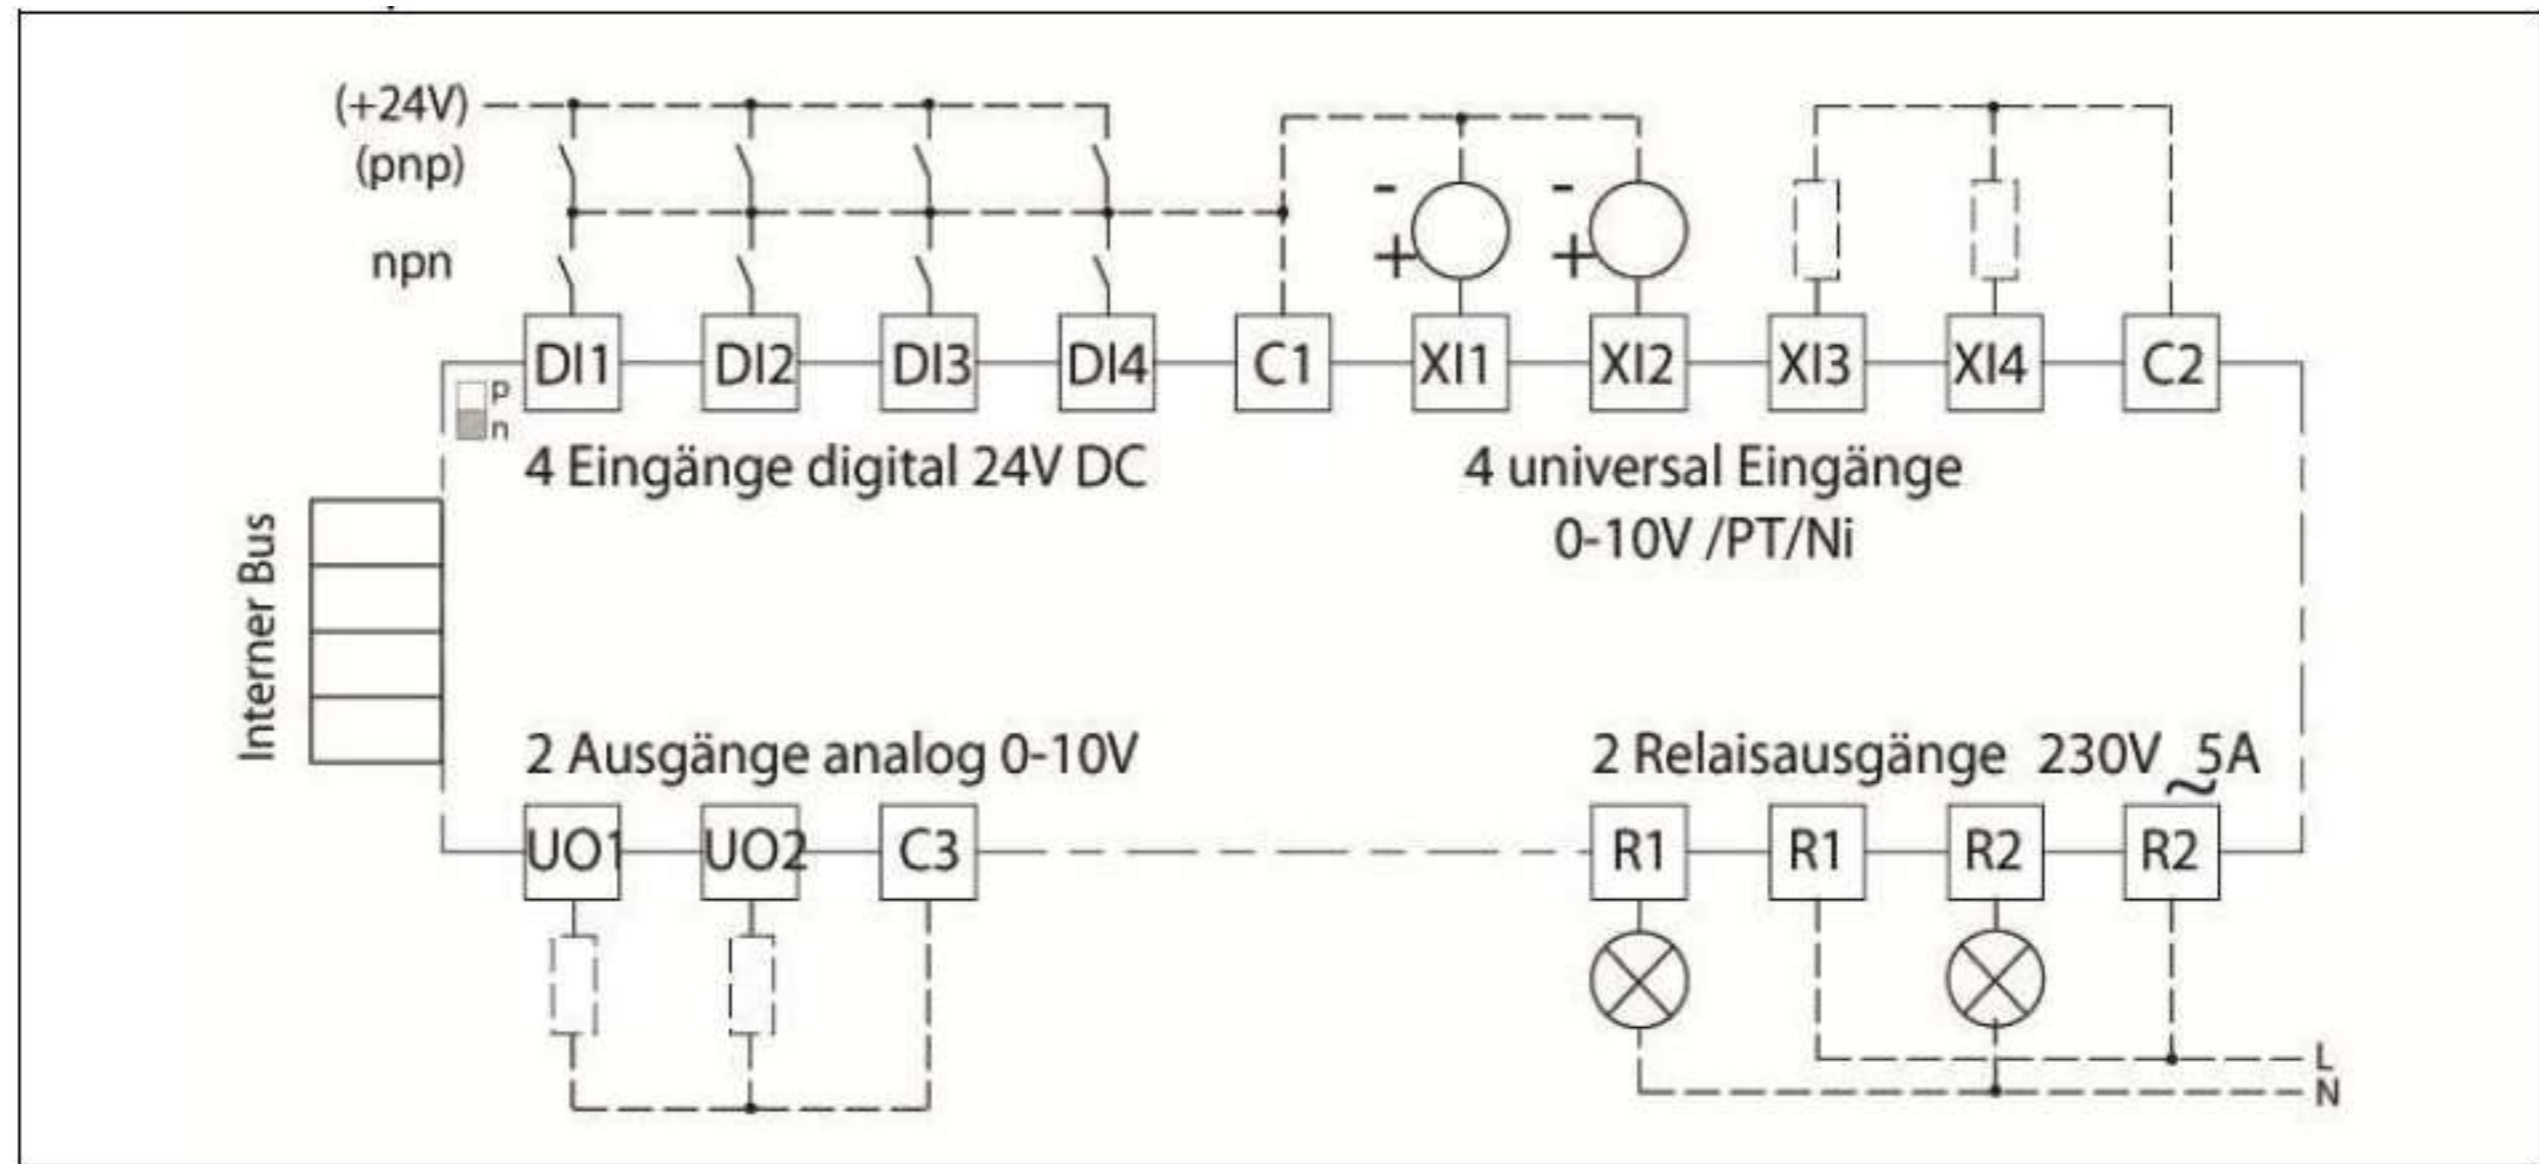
(+24V)
(pnp)
npn

-
+
-
+

DI1 DI2 DI3 DI4 C1 XI1 XI2 XI3 XI4 C2

p
n

4 Eingänge digital 24V DC

4 universal Eingänge
0-10V /PT/Ni

Interner Bus

2 Ausgänge analog 0-10V

2 Relaisausgänge 230V ~ 5A

UO1 UO2 C3 R1 R1 R2 R2

L
N